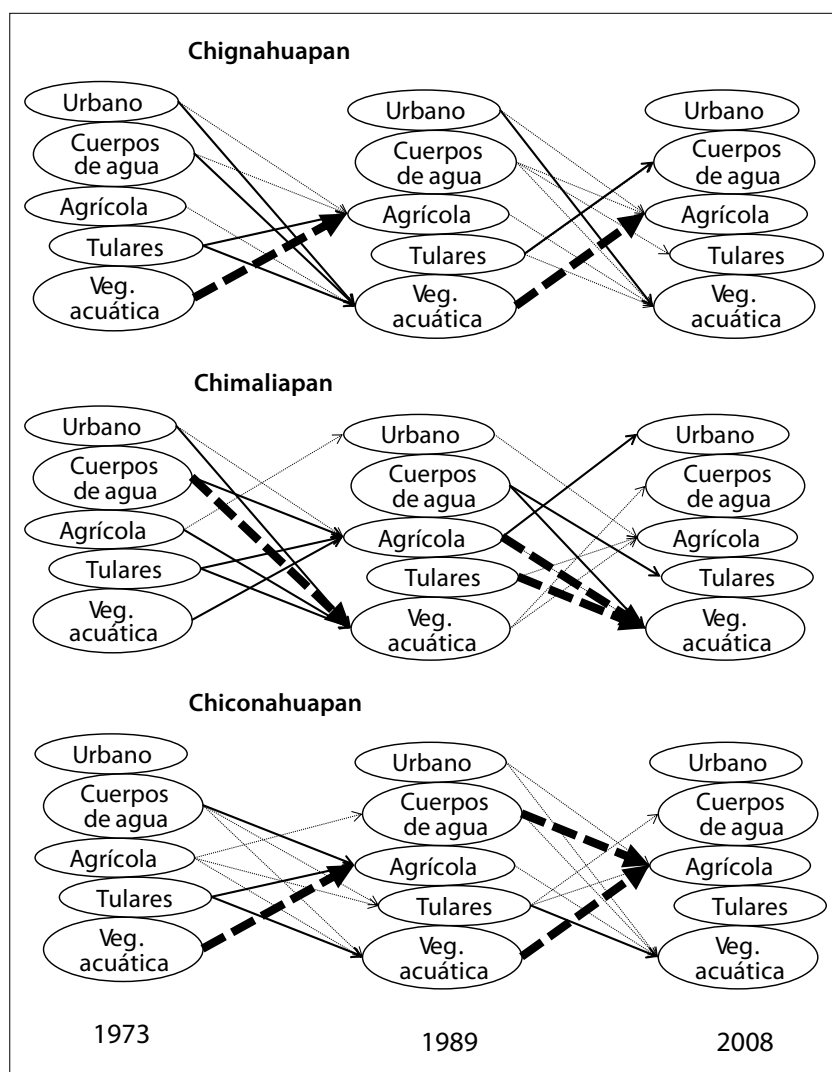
Chignahuapan

Urbano
Cuerpos de agua
Agrícola
Tulares
Veg. acuática

Urbano
Cuerpos de agua
Agrícola
Tulares
Veg. acuática

Urbano
Cuerpos de agua
Agrícola
Tulares
Veg. acuática

Chimaliapan

Urbano
Cuerpos de agua
Agrícola
Tulares
Veg. acuática

Urbano
Cuerpos de agua
Agrícola
Tulares
Veg. acuática

Urbano
Cuerpos de agua
Agrícola
Tulares
Veg. acuática

Chiconahuapan

Urbano
Cuerpos de agua
Agrícola
Tulares
Veg. acuática

Urbano
Cuerpos de agua
Agrícola
Tulares
Veg. acuática

Urbano
Cuerpos de agua
Agrícola
Tulares
Veg. acuática

1973

1989

2008